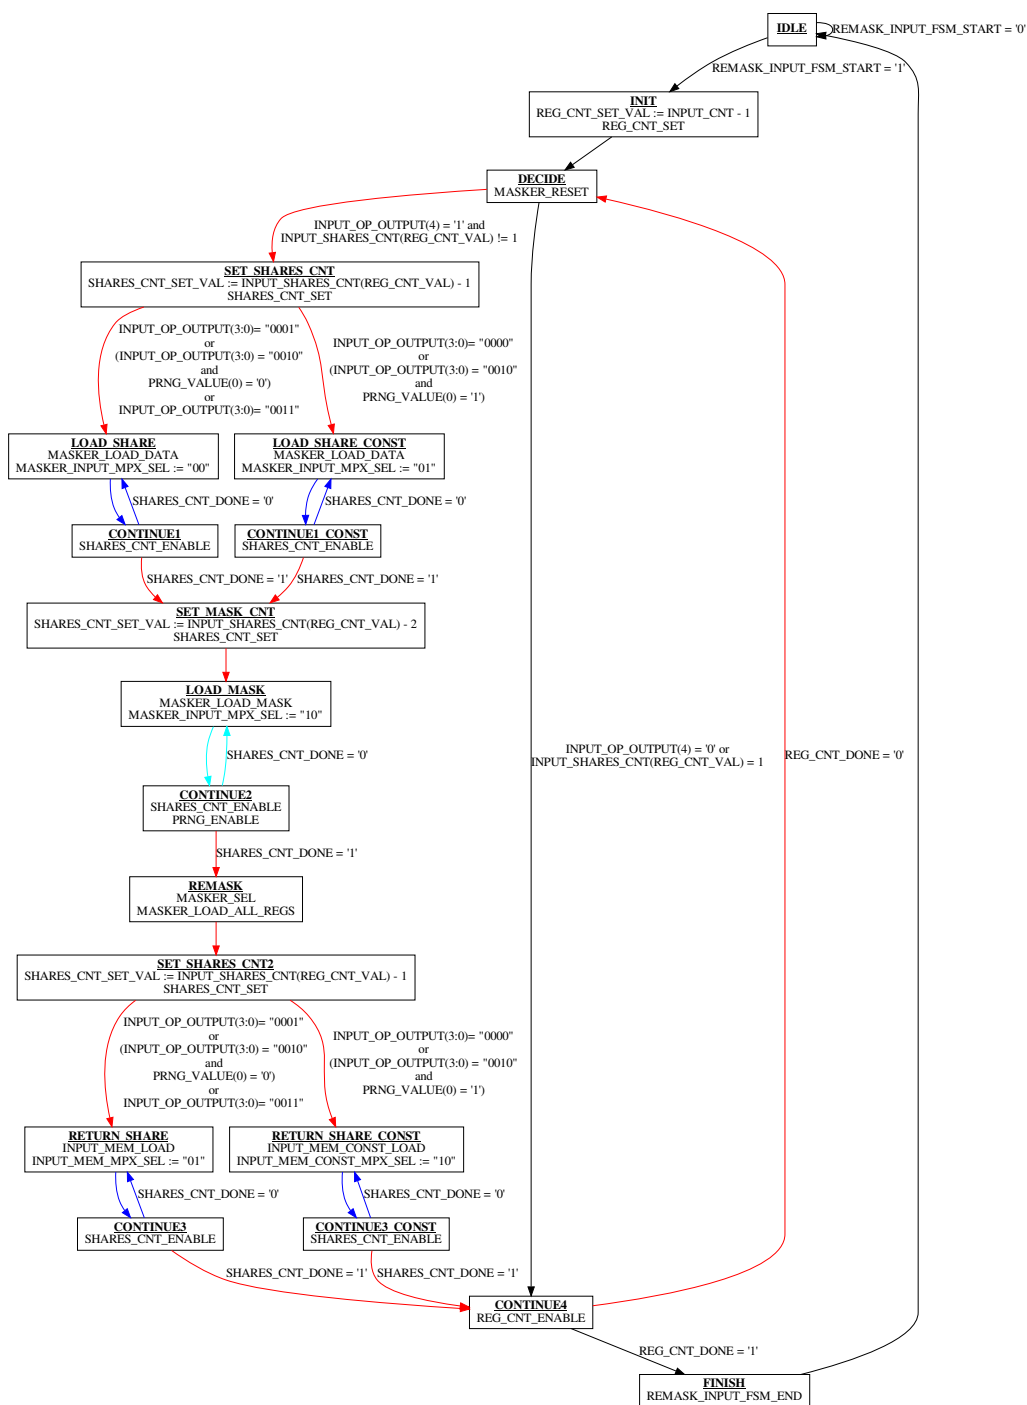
IDLE
REMASK_INPUT_FSM_START = '0'
REMASK_INPUT_FSM_START = '1'
INIT
REG_CNT_SET_VAL := INPUT_CNT - 1
REG_CNT_SET
DECIDE
MASKER_RESET
INPUT_OP_OUTPUT(4) = '1' and
INPUT_SHARES_CNT(REG_CNT_VAL) != 1
SET_SHARES_CNT
SHARES_CNT_SET_VAL := INPUT_SHARES_CNT(REG_CNT_VAL) - 1
SHARES_CNT_SET
INPUT_OP_OUTPUT(3:0)= "0001"
or
(INPUT_OP_OUTPUT(3:0) = "0010"
and
PRNG_VALUE(0) = '0')
or
INPUT_OP_OUTPUT(3:0)= "0011"
INPUT_OP_OUTPUT(3:0)= "0000"
or
(INPUT_OP_OUTPUT(3:0) = "0010"
and
PRNG_VALUE(0) = '1')
LOAD_SHARE
MASKER_LOAD_DATA
MASKER_INPUT_MPX_SEL := "00"
LOAD_SHARE_CONST
MASKER_LOAD_DATA
MASKER_INPUT_MPX_SEL := "01"
SHARES_CNT_DONE = '0'
SHARES_CNT_DONE = '0'
CONTINUE1
SHARES_CNT_ENABLE
CONTINUE1_CONST
SHARES_CNT_ENABLE
SHARES_CNT_DONE = '1'
SHARES_CNT_DONE = '1'
SET_MASK_CNT
SHARES_CNT_SET_VAL := INPUT_SHARES_CNT(REG_CNT_VAL) - 2
SHARES_CNT_SET
LOAD_MASK
MASKER_LOAD_MASK
MASKER_INPUT_MPX_SEL := "10"
SHARES_CNT_DONE = '0'
INPUT_OP_OUTPUT(4) = '0' or
INPUT_SHARES_CNT(REG_CNT_VAL) = 1
REG_CNT_DONE = '0'
CONTINUE2
SHARES_CNT_ENABLE
PRNG_ENABLE
SHARES_CNT_DONE = '1'
REMASK
MASKER_SEL
MASKER_LOAD_ALL_REGS
SET_SHARES_CNT2
SHARES_CNT_SET_VAL := INPUT_SHARES_CNT(REG_CNT_VAL) - 1
SHARES_CNT_SET
INPUT_OP_OUTPUT(3:0)= "0001"
or
(INPUT_OP_OUTPUT(3:0) = "0010"
and
PRNG_VALUE(0) = '0')
or
INPUT_OP_OUTPUT(3:0)= "0011"
INPUT_OP_OUTPUT(3:0)= "0000"
or
(INPUT_OP_OUTPUT(3:0) = "0010"
and
PRNG_VALUE(0) = '1')
RETURN_SHARE
INPUT_MEM_LOAD
INPUT_MEM_MPX_SEL := "01"
RETURN_SHARE_CONST
INPUT_MEM_CONST_LOAD
INPUT_MEM_CONST_MPX_SEL := "10"
SHARES_CNT_DONE = '0'
SHARES_CNT_DONE = '0'
CONTINUE3
SHARES_CNT_ENABLE
CONTINUE3_CONST
SHARES_CNT_ENABLE
SHARES_CNT_DONE = '1'
SHARES_CNT_DONE = '1'
CONTINUE4
REG_CNT_ENABLE
REG_CNT_DONE = '1'
FINISH
REMASK_INPUT_FSM_END